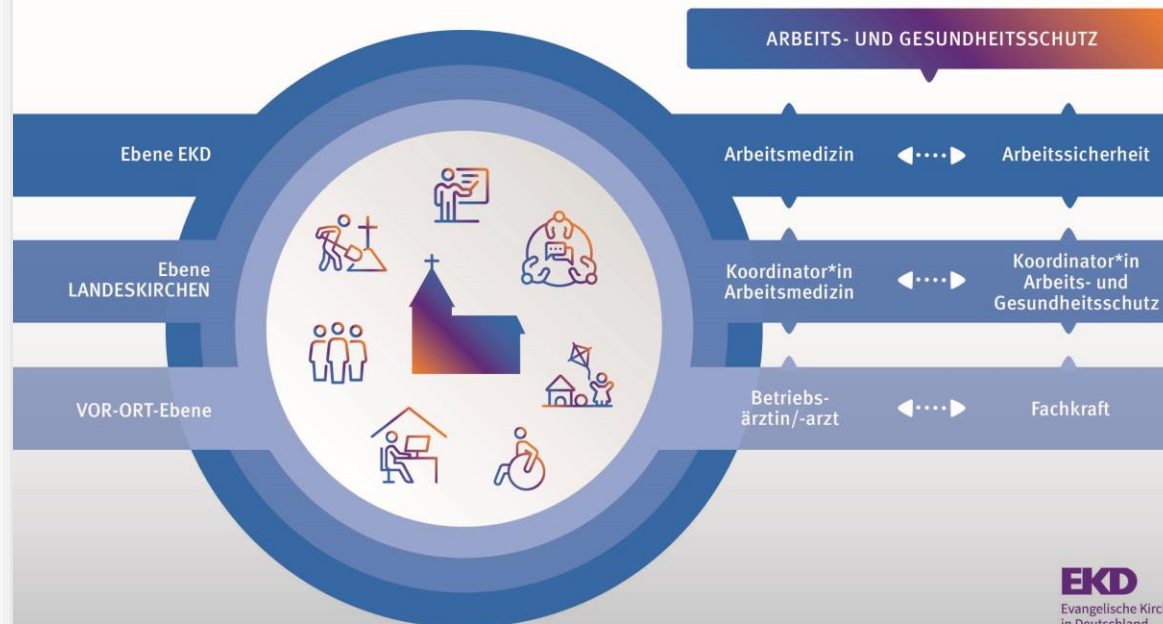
ARBEITS- UND GESUNDHEITSSCHUTZ

Ebene EKD

Arbeitsmedizin

Arbeitssicherheit

Ebene LANDESKIRCHEN

Koordinator*in Arbeitsmedizin

Koordinator*in Arbeits- und Gesundheitsschutz

VOR-ORT-Ebene

Betriebsärztin/-arzt

Fachkraft

EKD
Evangelische Kirc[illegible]
in Deutschland